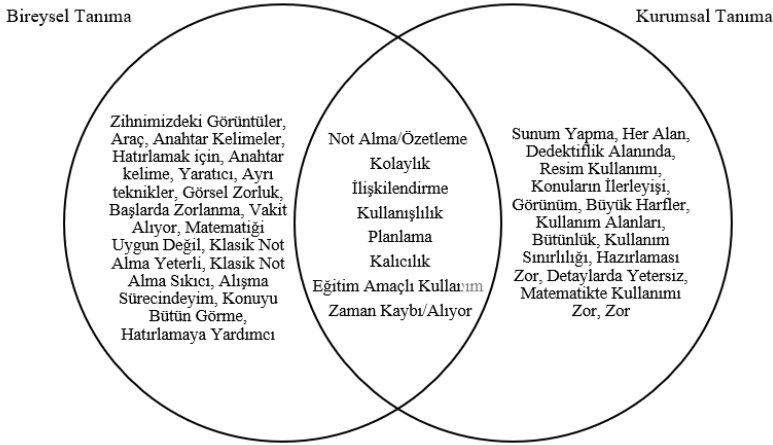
Bireysel Tanıma

Kurumsal Tanıma

Zihnimizdeki Görüntüler, Araç, Anahtar Kelimeler, Hatırlamak için, Anahtar kelime, Yaratıcı, Ayrı teknikler, Görsel Zorluk, Başlarda Zorlanma, Vakit Alıyor, Matematiği Uygun Değil, Klasik Not Alma Yeterli, Klasik Not Alma Sıkıcı, Alışma Sürecindeyim, Konuyu Bütün Görme, Hatırlamaya Yardımcı

Not Alma/Özetleme
Kolaylık
İlişkilendirme
Kullanışlılık
Planlama
Kalıcılık
Eğitim Amaçlı Kullanım
Zaman Kaybı/Alıyor

Sunum Yapma, Her Alan, Dedektiflik Alanında, Resim Kullanımı, Konuların İlerleyişi, Görünüm, Büyük Harfler, Kullanım Alanları, Bütünlük, Kullanım Sınırlılığı, Hazırlaması Zor, Detaylarda Yetersiz, Matematikte Kullanımı Zor, Zor